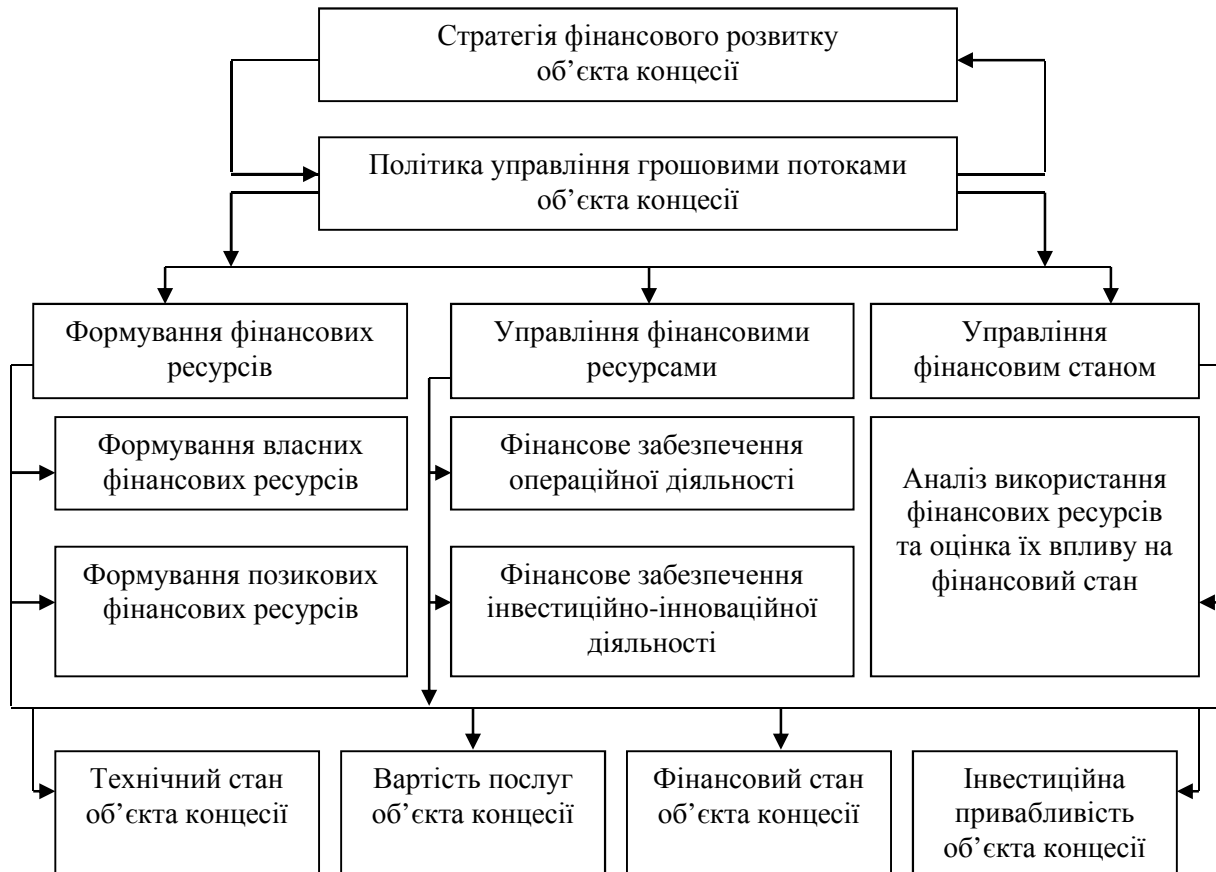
Стратегія фінансового розвитку об’єкта концесії

Політика управління грошовими потоками об’єкта концесії

Формування фінансових ресурсів

Управління фінансовими ресурсами

Управління фінансовим станом

Формування власних фінансових ресурсів

Формування позикових фінансових ресурсів

Фінансове забезпечення операційної діяльності

Фінансове забезпечення інвестиційно-інноваційної діяльності

Аналіз використання фінансових ресурсів та оцінка їх впливу на фінансовий стан

Технічний стан об’єкта концесії

Вартість послуг об’єкта концесії

Фінансовий стан об’єкта концесії

Інвестиційна привабливість об’єкта концесії